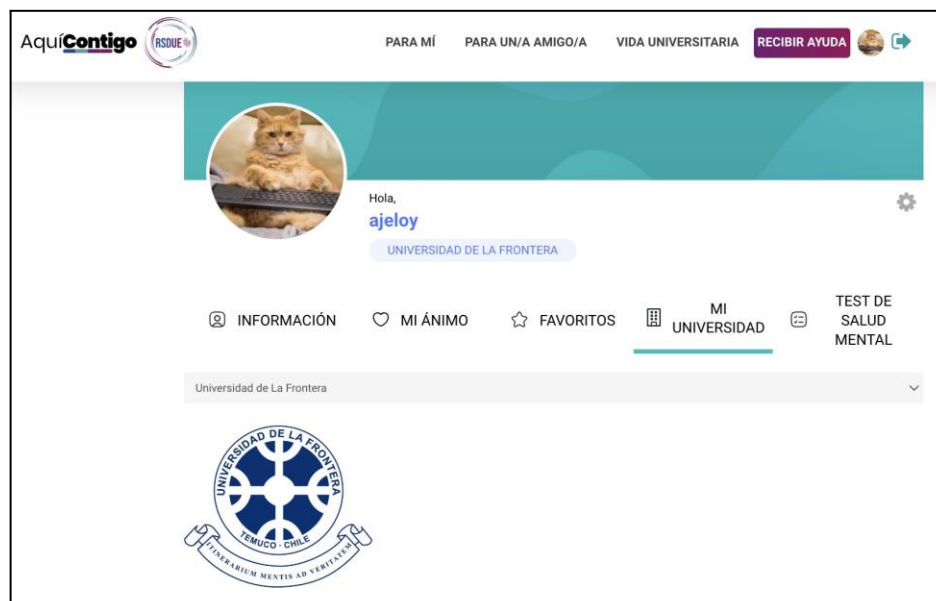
AquíContigo RSDUE

PARA MÍ PARA UN/A AMIGO/A VIDA UNIVERSITARIA RECIBIR AYUDA

Hola,
ajeloy
UNIVERSIDAD DE LA FRONTERA

INFORMACIÓN MI ÁNIMO FAVORITOS MI UNIVERSIDAD TEST DE SALUD MENTAL

Universidad de La Frontera

UNIVERSIDAD DE LA FRONTERA
TEMUCO - CHILE
ITINERARIUM MENTIS AD VERITATEM